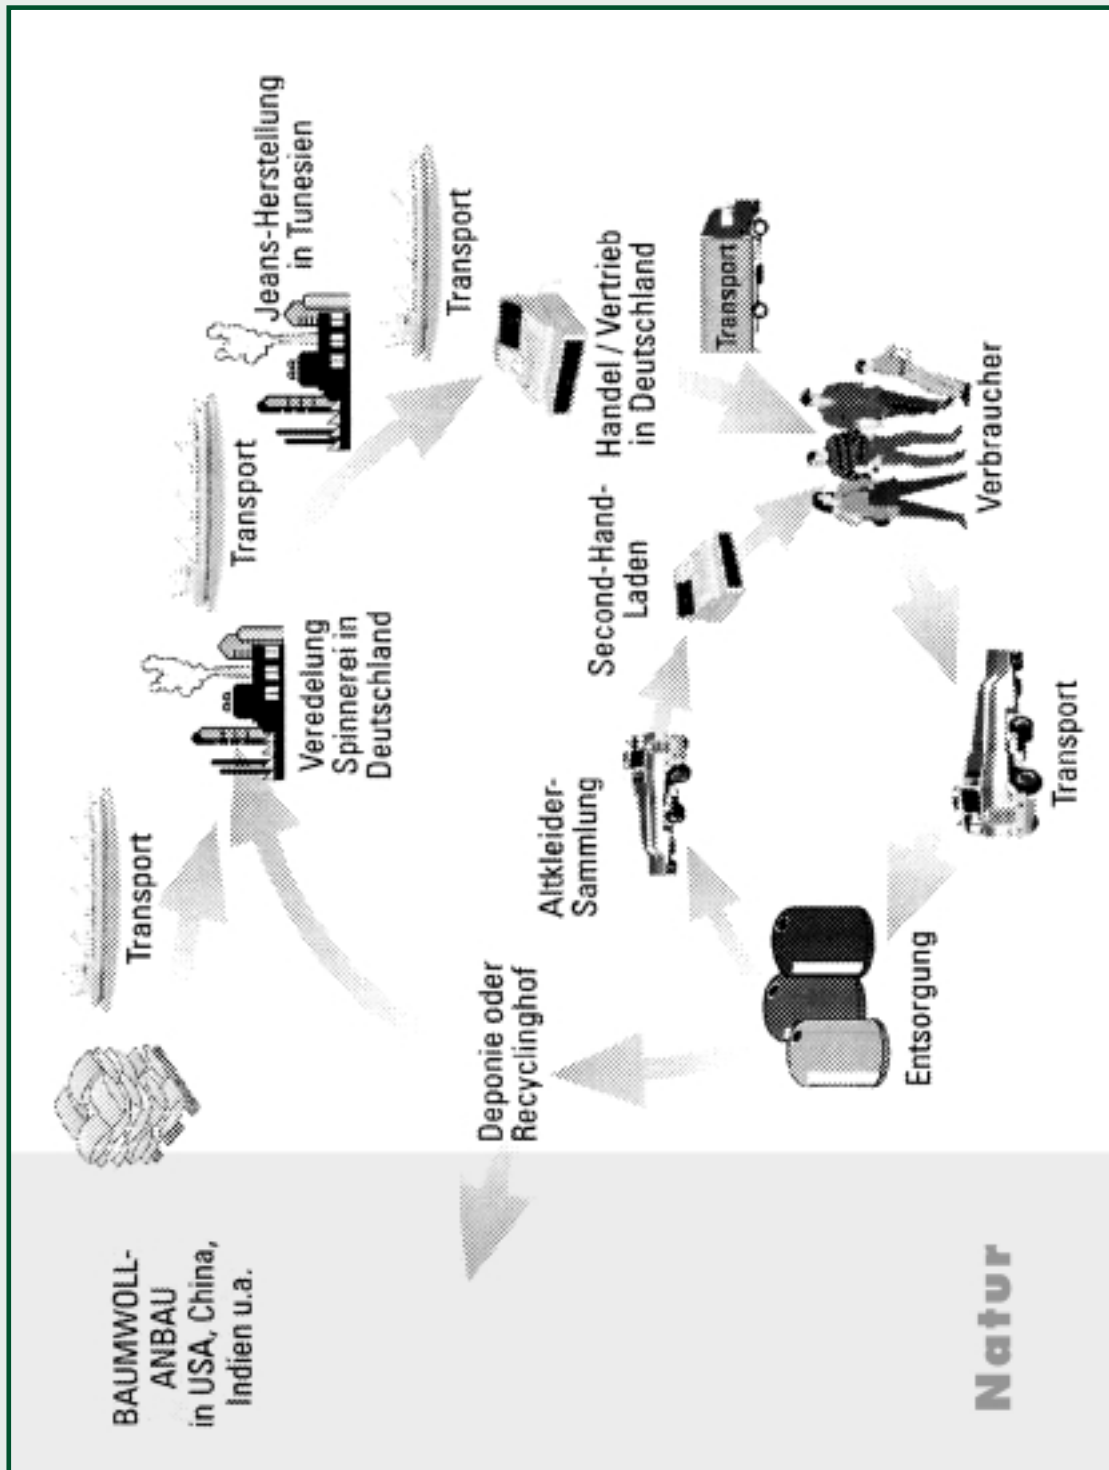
BAUMWOLL-ANBAU in USA, China, Indien u.a.

Natur

Transport

Veredelung Spinnerei in Deutschland

Transport

Jeans-Herstellung in Tunesien

Transport

Handel / Vertrieb in Deutschland

Transport

Verbraucher

Transport

Second-Hand-Laden

Altkleider-Sammlung

Entsorgung

Deponie oder Recyclinghof